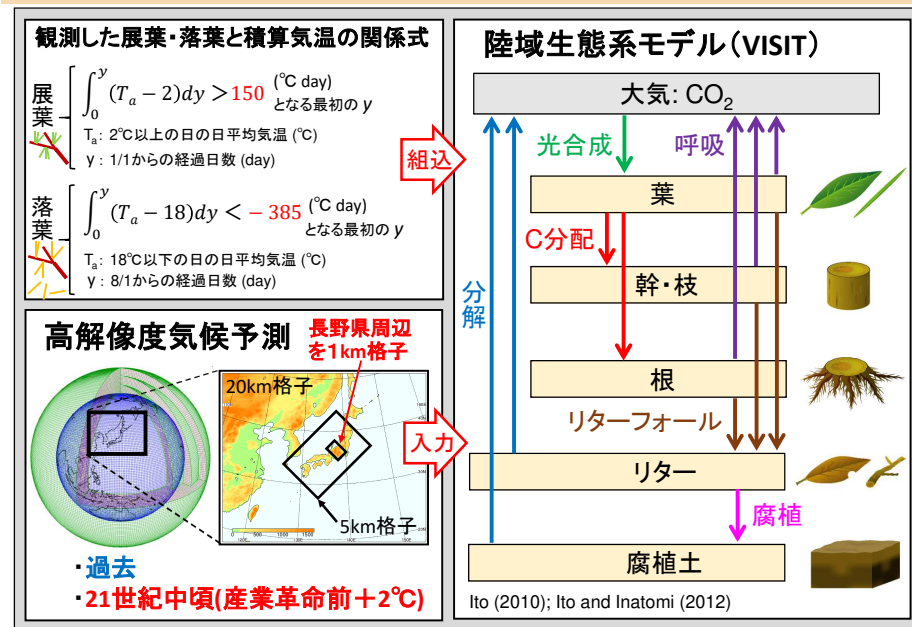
観測した展葉・落葉と積算気温の関係式

展葉

$\int_0^y (T_a - 2) dy > 150$ (℃ day) となる最初の $y$

$T_a$：2℃以上の日の日平均気温 (℃)

y：1/1からの経過日数 (day)

落葉

$\int_0^y (T_a - 18) dy < -385$ (℃ day) となる最初の $y$

$T_a$：18℃以下の日の日平均気温 (℃)

y：8/1からの経過日数 (day)

組込

陸域生態系モデル（VISIT）

大気: $CO_2$

光合成

呼吸

葉

C分配

幹・枝

分解

根

リターフォール

入力

リター

腐植

腐植土

Ito (2010); Ito and Inatomi (2012)

高解像度気候予測

長野県周辺を1km格子

20km格子

5km格子

・過去

・21世紀中頃(産業革命前＋2℃)